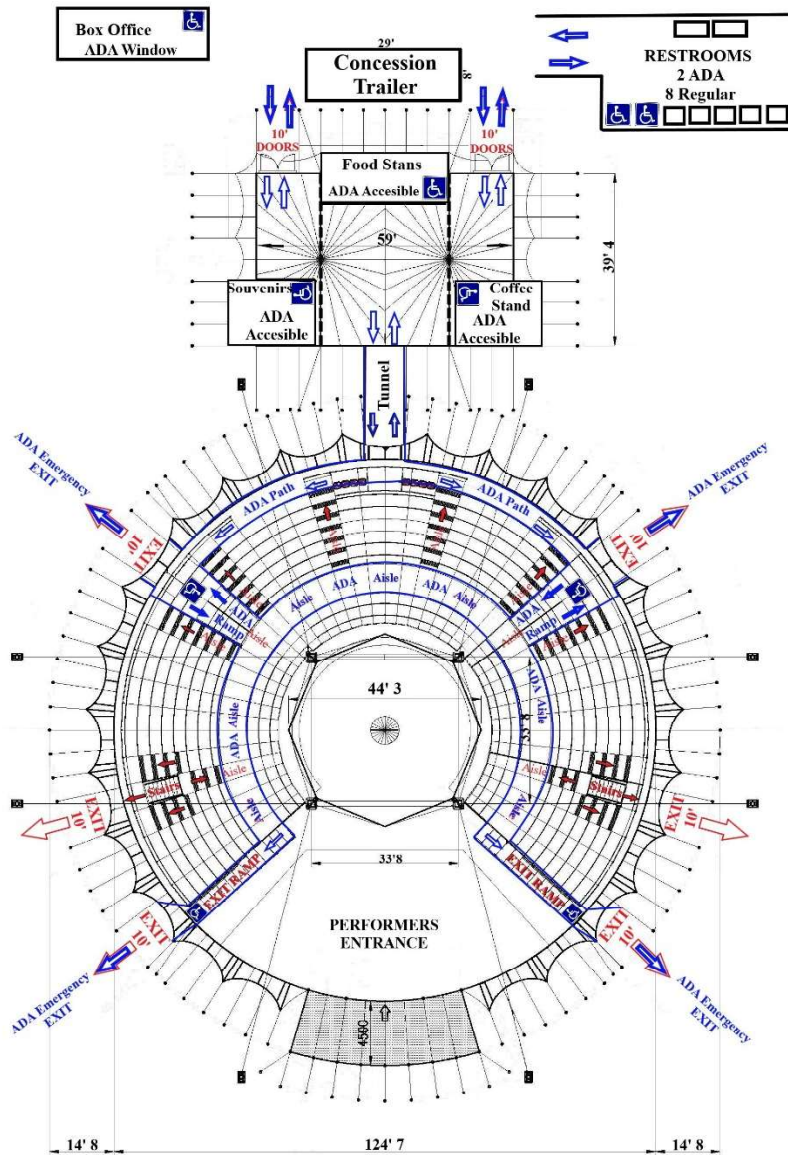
Box Office
ADA Window

29'
Concession
Trailer
8'

RESTROOMS
2 ADA
8 Regular

10'
DOORS

10'
DOORS

Food Stans
ADA Accesible

59'

39' 4

Souvenirs
ADA
Accesible

Coffee
Stand
ADA
Accesible

Tunnel

ADA Emergency
EXIT

ADA Emergency
EXIT

ADA Path

ADA Path

EXIT
10'

EXIT
10'

ADA
Ramp

ADA
Ramp

ADA

Aisle

ADA

Aisle

Aisle

Aisle

Aisle

Aisle

44' 3

ADA Aisle

ADA Aisle

32' 8

Aisle

Aisle

Stairs

Stairs

EXIT
10'

EXIT
10'

Aisle

Aisle

33'8

EXIT RAMP

EXIT RAMP

EXIT
10'

EXIT
10'

PERFORMERS
ENTRANCE

ADA Emergency
EXIT

ADA Emergency
EXIT

4500

14' 8

124' 7

14' 8